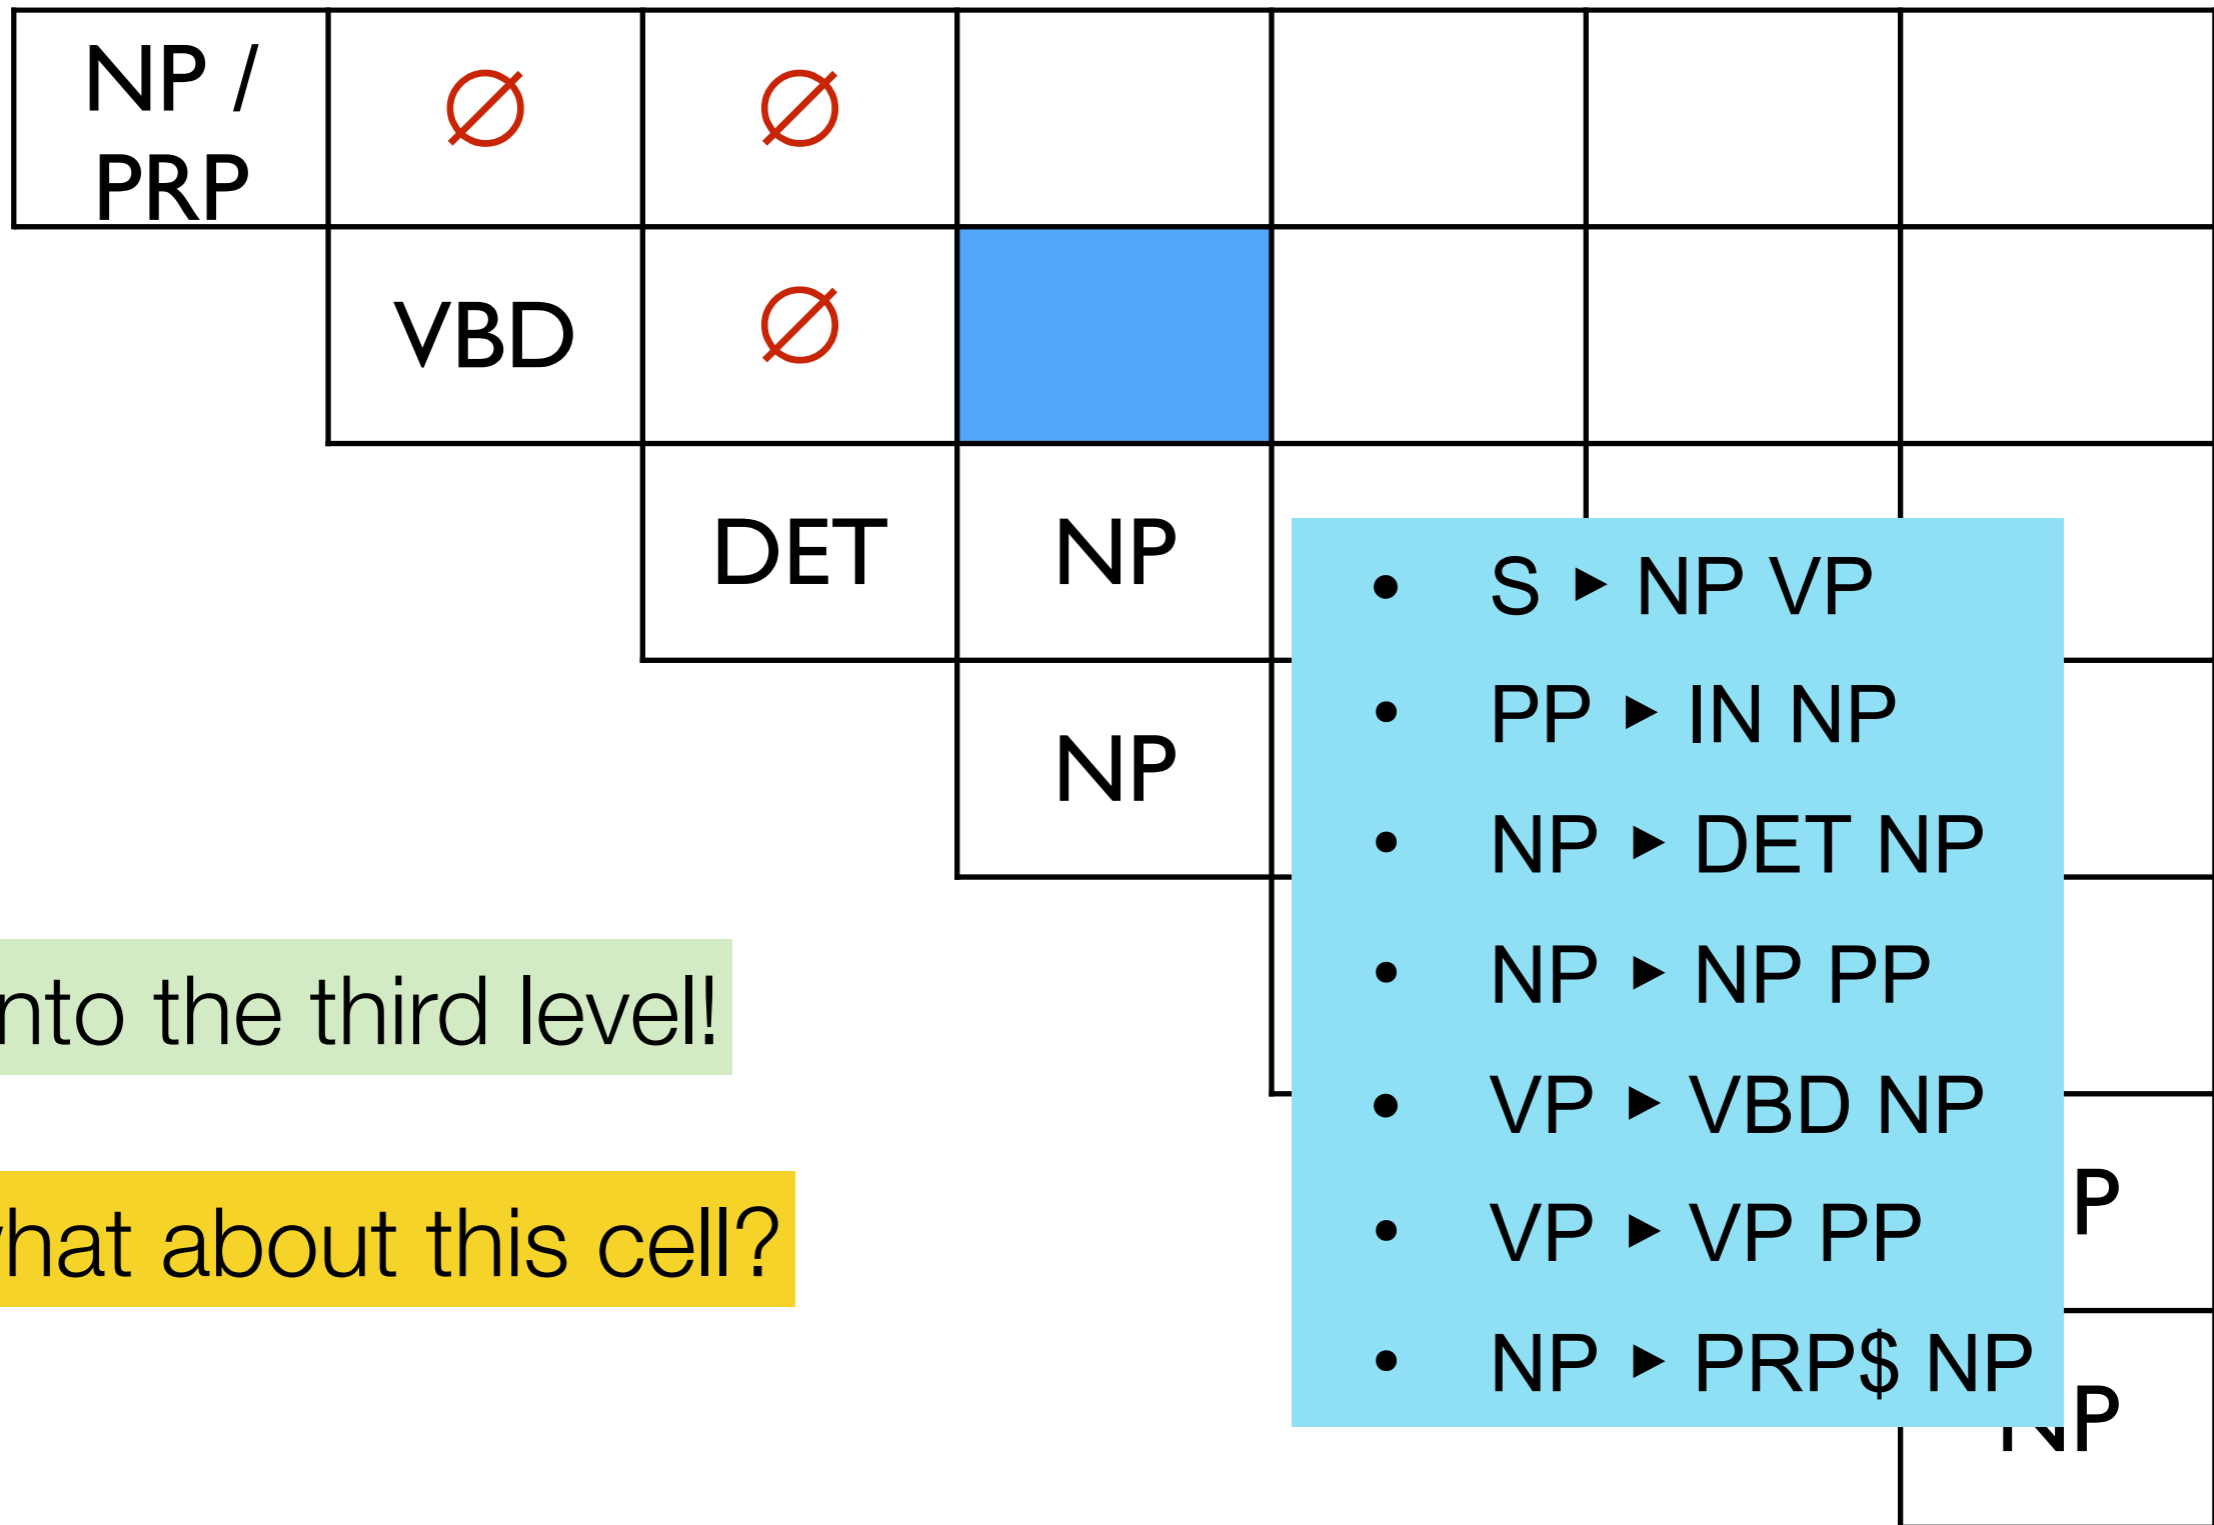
| NP / PRP | ∅ | ∅ | | | | |
|---|---|---|---|---|---|---|
| | VBD | ∅ | | | | |
| | | DET | NP | | | |
| | | | NP | | | |
| | | | | | | |
| | | | | | | P |
| | | | | | | NP |

- S ▸ NP VP
- PP ▸ IN NP
- NP ▸ DET NP
- NP ▸ NP PP
- VP ▸ VBD NP
- VP ▸ VP PP
- NP ▸ PRP$ NP

nto the third level!

hat about this cell?